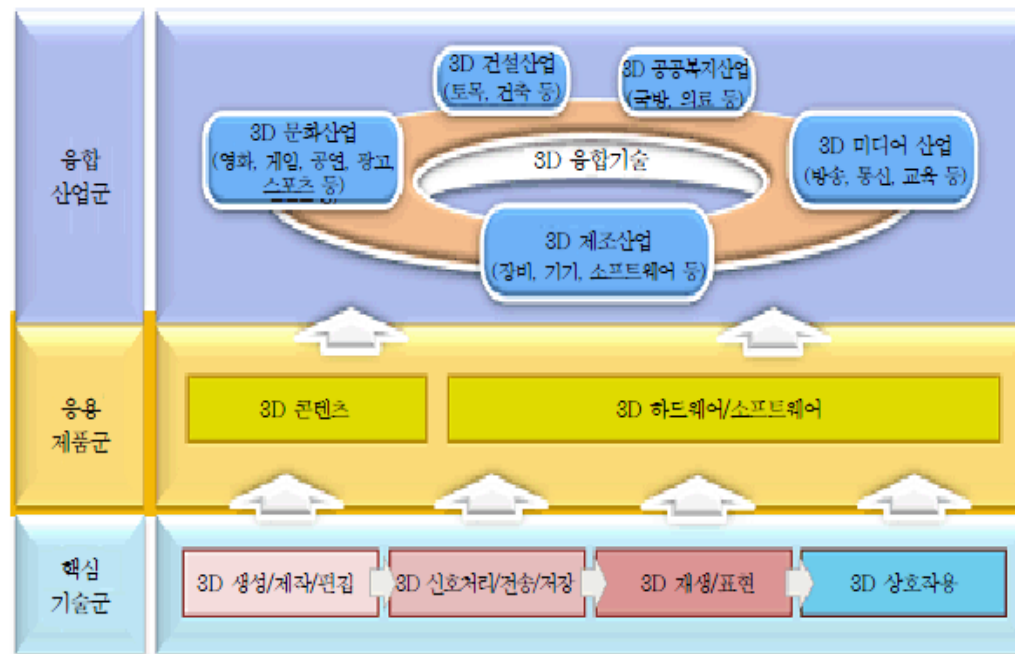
융합 산업군

3D 건설산업 (토목, 건축 등)

3D 공공복지산업 (국방, 의료 등)

3D 문화산업 (영화, 게임, 공연, 광고, 스포츠 등)

3D 융합기술

3D 미디어 산업 (방송, 통신, 교육 등)

3D 제조산업 (장비, 기기, 소프트웨어 등)

응용 제품군

3D 콘텐츠

3D 하드웨어/소프트웨어

핵심 기술군

3D 생성/제작/편집

3D 신호처리/전송/저장

3D 재생/표현

3D 상호작용